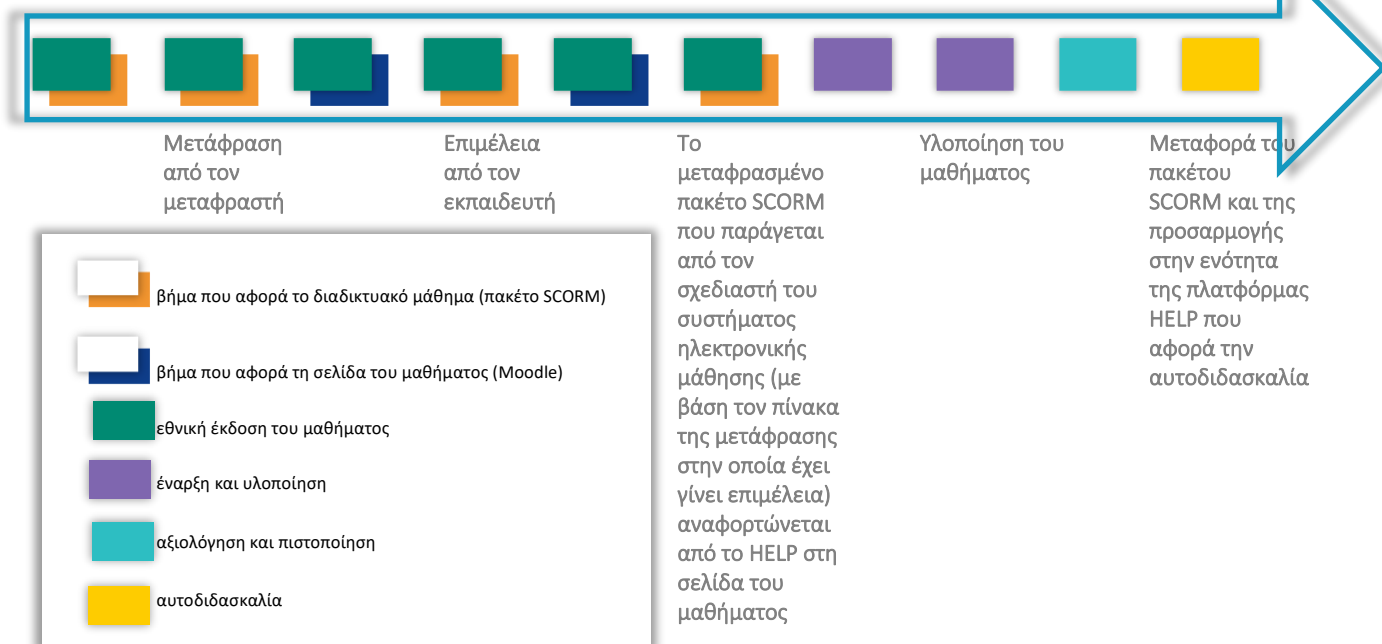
Μετάφραση από τον μεταφραστή

Επιμέλεια από τον εκπαιδευτή

Το μεταφρασμένο πακέτο SCORM που παράγεται από τον σχεδιαστή του συστήματος ηλεκτρονικής μάθησης (με βάση τον πίνακα της μετάφρασης στην οποία έχει γίνει επιμέλεια) αναφορτώνεται από το HELP στη σελίδα του μαθήματος

Υλοποίηση του μαθήματος

Μεταφορά του πακέτου SCORM και της προσαρμογής στην ενότητα της πλατφόρμας HELP που αφορά την αυτοδιδασκαλία

βήμα που αφορά το διαδικτυακό μάθημα (πακέτο SCORM)

βήμα που αφορά τη σελίδα του μαθήματος (Moodle)

εθνική έκδοση του μαθήματος

έναρξη και υλοποίηση

αξιολόγηση και πιστοποίηση

αυτοδιδασκαλία